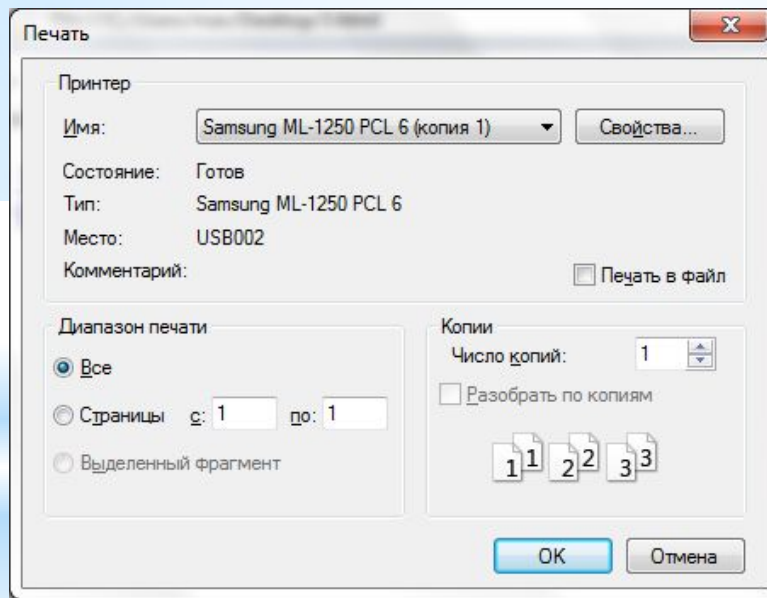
Печать

Принтер

Имя: Samsung ML-1250 PCL 6 (копия 1) Свойства...

Состояние: Готов

Тип: Samsung ML-1250 PCL 6

Место: USB002

Комментарий:

Печать в файл

Диапазон печати

Все

Страницы с: 1 по: 1

Выделенный фрагмент

Копии

Число копий: 1

Разобрать по копиям

1 1 2 2 3 3

OK

Отмена